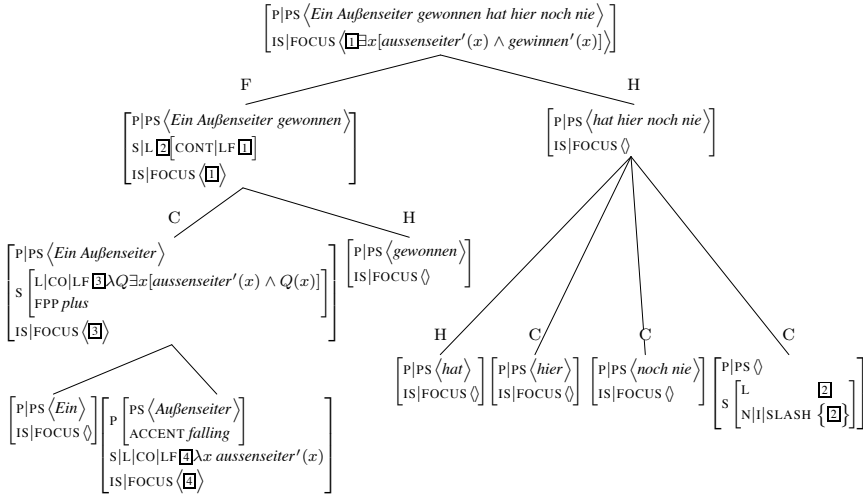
$\begin{bmatrix} \text{P|PS} \langle \textit{Ein Außenseiter gewonnen hat hier noch nie} \rangle \\ \text{IS|FOCUS} \langle \boxed{1} \exists x[aussenseiter'(x) \wedge gewinnen'(x)] \rangle \end{bmatrix}$

F

$\begin{bmatrix} \text{P|PS} \langle \textit{Ein Außenseiter gewonnen} \rangle \\ \text{S|L} \boxed{2} [\text{CONT|LF} \boxed{1}] \\ \text{IS|FOCUS} \langle \boxed{1} \rangle \end{bmatrix}$

C

$\begin{bmatrix} \text{P|PS} \langle \textit{Ein Außenseiter} \rangle \\ \text{S} \begin{bmatrix} \text{L|CO|LF} \boxed{3} \lambda Q \exists x[aussenseiter'(x) \wedge Q(x)] \\ \text{FPP } \textit{plus} \end{bmatrix} \\ \text{IS|FOCUS} \langle \boxed{3} \rangle \end{bmatrix}$

$\begin{bmatrix} \text{P|PS} \langle \textit{Ein} \rangle \\ \text{IS|FOCUS} \langle \rangle \end{bmatrix}$

$\begin{bmatrix} \text{P} \begin{bmatrix} \text{PS} \langle \textit{Außenseiter} \rangle \\ \text{ACCENT } \textit{falling} \end{bmatrix} \\ \text{S|L|CO|LF} \boxed{4} \lambda x\ aussenseiter'(x) \\ \text{IS|FOCUS} \langle \boxed{4} \rangle \end{bmatrix}$

H

$\begin{bmatrix} \text{P|PS} \langle \textit{gewonnen} \rangle \\ \text{IS|FOCUS} \langle \rangle \end{bmatrix}$

H

$\begin{bmatrix} \text{P|PS} \langle \textit{hat hier noch nie} \rangle \\ \text{IS|FOCUS} \langle \rangle \end{bmatrix}$

H

$\begin{bmatrix} \text{P|PS} \langle \textit{hat} \rangle \\ \text{IS|FOCUS} \langle \rangle \end{bmatrix}$

C

$\begin{bmatrix} \text{P|PS} \langle \textit{hier} \rangle \\ \text{IS|FOCUS} \langle \rangle \end{bmatrix}$

C

$\begin{bmatrix} \text{P|PS} \langle \textit{noch nie} \rangle \\ \text{IS|FOCUS} \langle \rangle \end{bmatrix}$

C

$\begin{bmatrix} \text{P|PS} \langle \rangle \\ \text{S} \begin{bmatrix} \text{L} \quad \boxed{2} \\ \text{N|I|SLASH} \{ \boxed{2} \} \end{bmatrix} \end{bmatrix}$